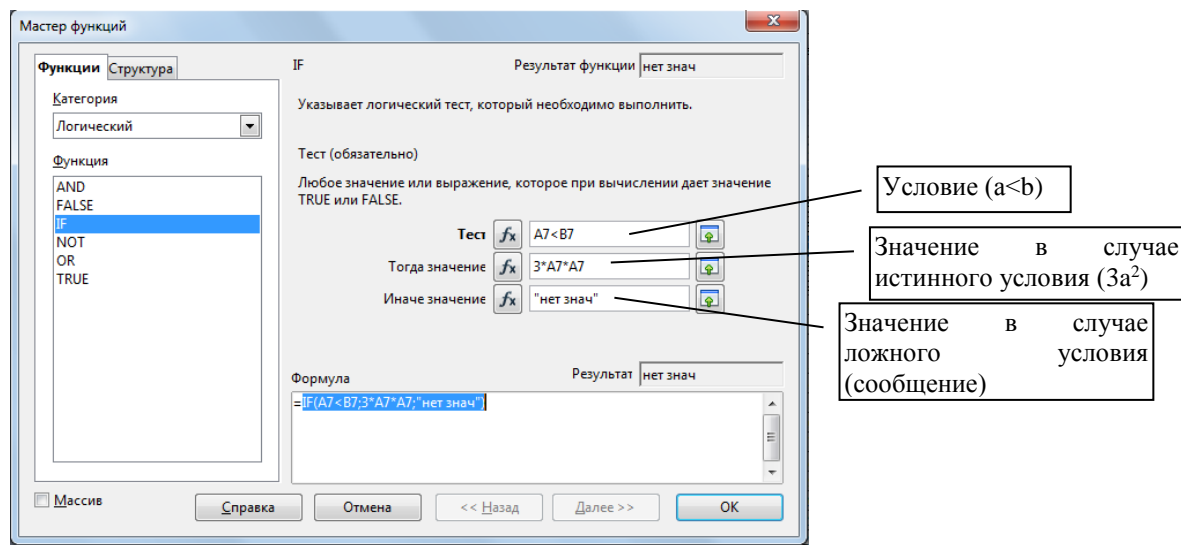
Мастер функций

Функции Структура

Категория
Логический

Функция
AND
FALSE
IF
NOT
OR
TRUE

IF

Результат функции нет знач

Указывает логический тест, который необходимо выполнить.

Тест (обязательно)

Любое значение или выражение, которое при вычислении дает значение TRUE или FALSE.

Тест $f_x$ A7<B7

Тогда значение $f_x$ 3*A7*A7

Иначе значение $f_x$ "нет знач"

Условие (a<b)

Значение в случае истинного условия ($3a^2$)

Значение в случае ложного условия (сообщение)

Формула

Результат нет знач

=IF(A7<B7;3*A7*A7;"нет знач")

Массив

Справка

Отмена

<< Назад

Далее >>

OK